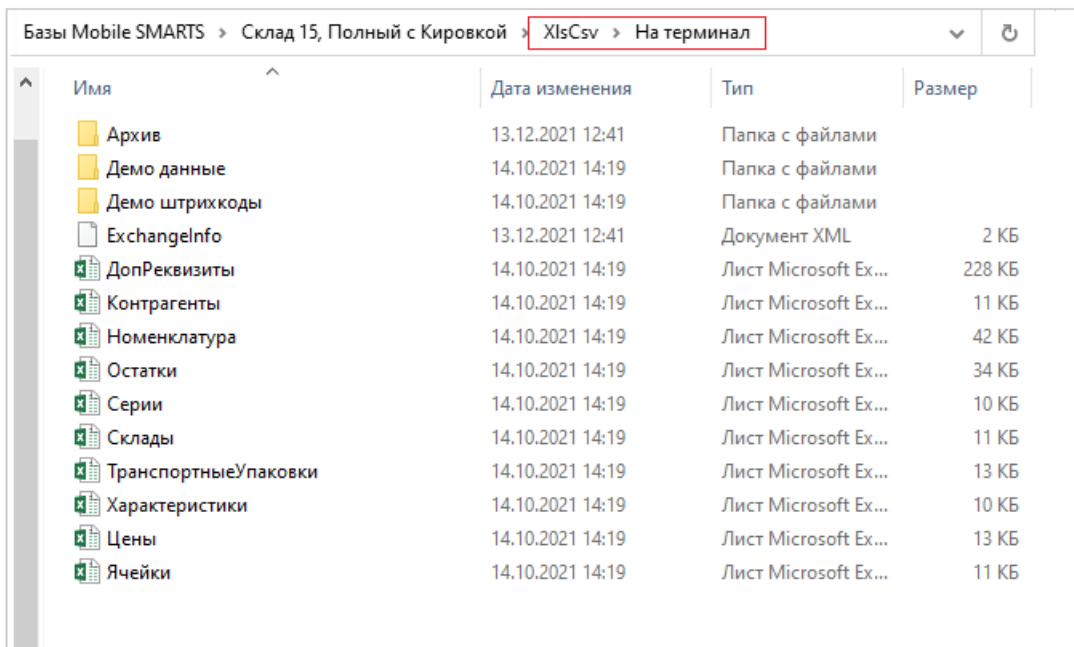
Базы Mobile SMARTS > Склад 15, Полный с Кировкой > XlsCsv > На терминал

| Имя | Дата изменения | Тип | Размер |
|---|---|---|---|
| Архив | 13.12.2021 12:41 | Папка с файлами | |
| Демо данные | 14.10.2021 14:19 | Папка с файлами | |
| Демо штрихкоды | 14.10.2021 14:19 | Папка с файлами | |
| ExchangeInfo | 13.12.2021 12:41 | Документ XML | 2 КБ |
| ДопРеквизиты | 14.10.2021 14:19 | Лист Microsoft Ex... | 228 КБ |
| Контрагенты | 14.10.2021 14:19 | Лист Microsoft Ex... | 11 КБ |
| Номенклатура | 14.10.2021 14:19 | Лист Microsoft Ex... | 42 КБ |
| Остатки | 14.10.2021 14:19 | Лист Microsoft Ex... | 34 КБ |
| Серии | 14.10.2021 14:19 | Лист Microsoft Ex... | 10 КБ |
| Склады | 14.10.2021 14:19 | Лист Microsoft Ex... | 11 КБ |
| ТранспортныеУпаковки | 14.10.2021 14:19 | Лист Microsoft Ex... | 13 КБ |
| Характеристики | 14.10.2021 14:19 | Лист Microsoft Ex... | 10 КБ |
| Цены | 14.10.2021 14:19 | Лист Microsoft Ex... | 13 КБ |
| Ячейки | 14.10.2021 14:19 | Лист Microsoft Ex... | 11 КБ |